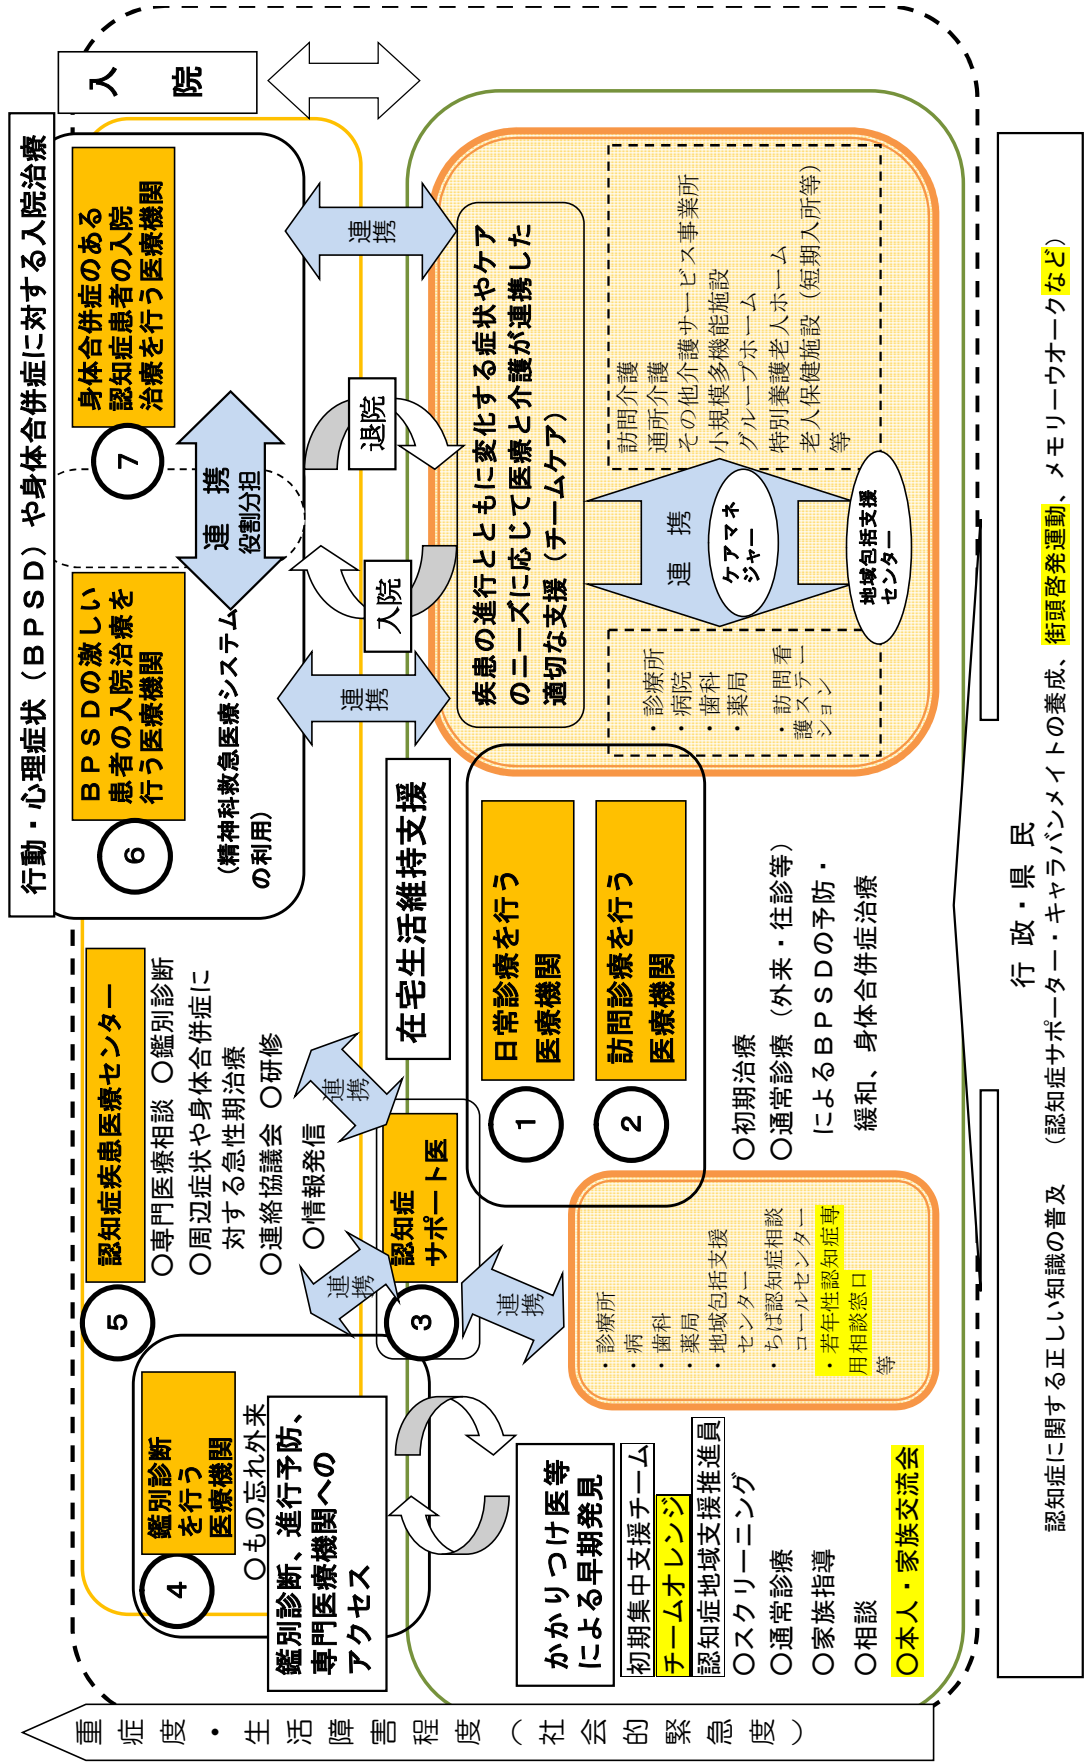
入　院

行動・心理症状（ＢＰＳＤ）や身体合併症に対する入院治療

身体合併症のある認知症患者の入院治療を行う医療機関

7

連　携
役割分担

ＢＰＳＤの激しい患者の入院治療を行う医療機関

6

（精神科救急医療システムの利用）

連携

退院

入院

連携

疾患の進行とともに変化する症状やケアのニーズに応じて医療と介護が連携した適切な支援（チームケア）

・訪問介護
・通所介護
・その他介護サービス事業所
・小規模多機能施設
・グループホーム
・特別養護老人ホーム
・老人保健施設（短期入所等）
等

連　携

ケアマネジャー

地域包括支援センター

・診療所
・病院
・歯科
・薬局
・訪問看護ステーション

在宅生活維持支援

1
日常診療を行う医療機関

2
訪問診療を行う医療機関

○初期治療
○通常診療（外来・往診等）
によるＢＰＳＤの予防・緩和、身体合併症治療

認知症疾患医療センター
○専門医療相談　○鑑別診断
○周辺症状や身体合併症に対する急性期治療
○連絡協議会　○研修
○情報発信

5

連携

連携

認知症サポート医

3

連携

・診療所
・病院
・歯科
・薬局
・地域包括支援センター
・ちば認知症相談コールセンター
・若年性認知症専用相談窓口
等

4
鑑別診断を行う医療機関
○もの忘れ外来

鑑別診断、進行予防、専門医療機関へのアクセス

かかりつけ医等による早期発見

初期集中支援チーム
チームオレンジ
認知症地域支援推進員
○スクリーニング
○通常診療
○家族指導
○相談
○本人・家族交流会

行　政・県　民

認知症に関する正しい知識の普及　（認知症サポーター・キャラバンメイトの養成、街頭啓発運動、メモリーウオークなど）

重　症　度　・　生　活　障　害　程　度　（　社　会　的　緊　急　度　）